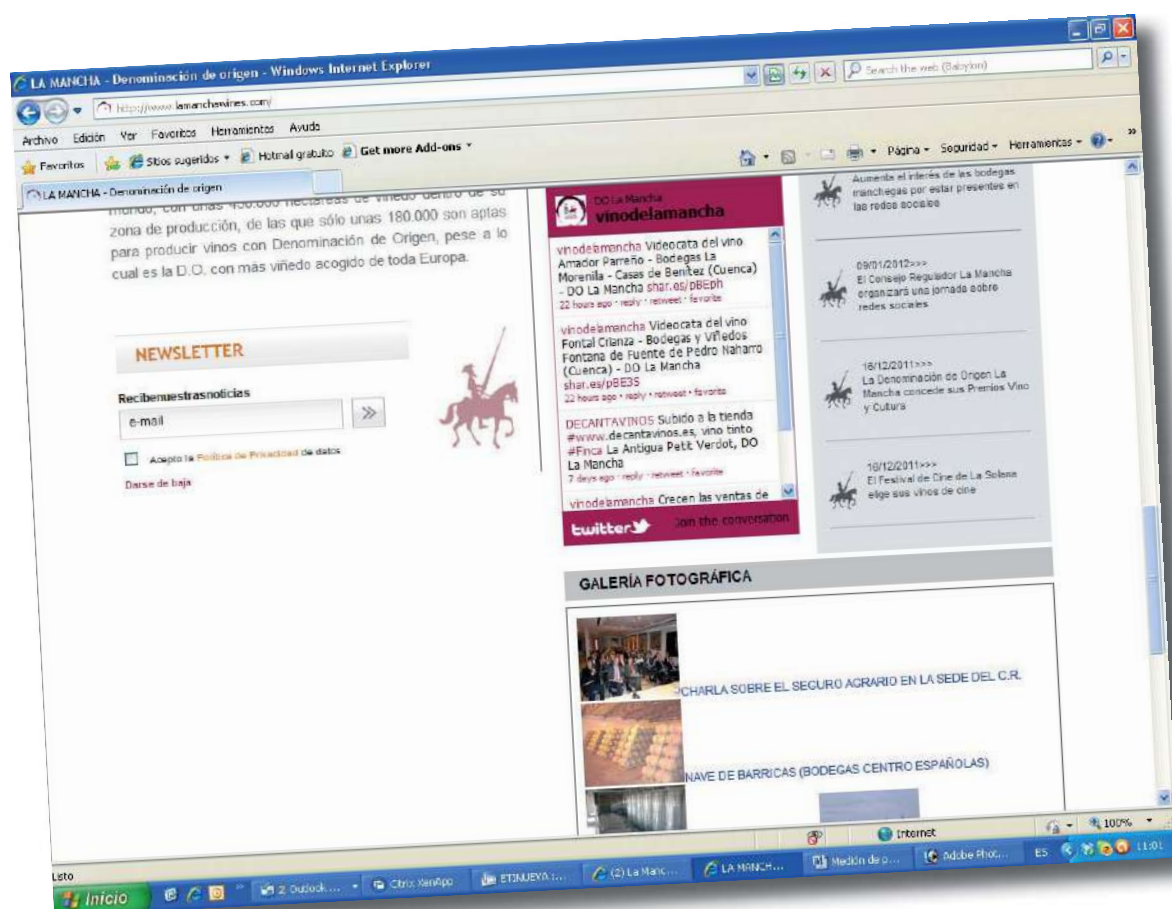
LA MANCHA - Denominación de origen - Windows Internet Explorer

http://www.lamanchawines.com/

Search the web (Babylon)

Archivo Edición Ver Favoritos Herramientas Ayuda

Favoritos Sitios sugeridos Hotmail gratuito Get more Add-ons

Página Seguridad Herramientas

LA MANCHA - Denominación de origen

mundo, con unas 450.000 hectáreas de viñedo dentro de su zona de producción, de las que sólo unas 180.000 son aptas para producir vinos con Denominación de Origen, pese a lo cual es la D.O. con más viñedo acogido de toda Europa.

NEWSLETTER

Recibenuestrasnoticias

e-mail

Acepto la Política de Privacidad de datos

Darse de baja

DO La Mancha
vinodelamancha

vinodelamancha Videocata del vino Amador Parreño - Bodegas La Morenila - Casas de Benítez (Cuenca) - DO La Mancha shar.es/pBEph
22 hours ago · reply · retweet · favorite

vinodelamancha Videocata del vino Fontal Crianza - Bodegas y Viñedos Fontana de Fuente de Pedro Naharro (Cuenca) - DO La Mancha shar.es/pBE3S
22 hours ago · reply · retweet · favorite

DECANTAVINOS Subido a la tienda #www.decantavinos.es, vino tinto #Finca La Antigua Petit Verdot, DO La Mancha
7 days ago · reply · retweet · favorite

vinodelamancha Crecen las ventas de

twitter Join the conversation

Aumenta el interés de las bodegas manchegas por estar presentes en las redes sociales

09/01/2012>>>
El Consejo Regulador La Mancha organizará una jornada sobre redes sociales

16/12/2011>>>
La Denominación de Origen La Mancha concede sus Premios Vino y Cultura

16/12/2011>>>
El Festival de Cine de La Solana elige sus vinos de cine

GALERÍA FOTOGRÁFICA

CHARLA SOBRE EL SEGURO AGRARIO EN LA SEDE DEL C.R.

NAVE DE BARRICAS (BODEGAS CENTRO ESPAÑOLAS)

Listo

Internet

100%

Inicio 2 Outlook ... Citrix XenApp ET3NUEVA ... (2) La Manc... LA MANCH... Medición de p... Adobe Phot... ES 11:01